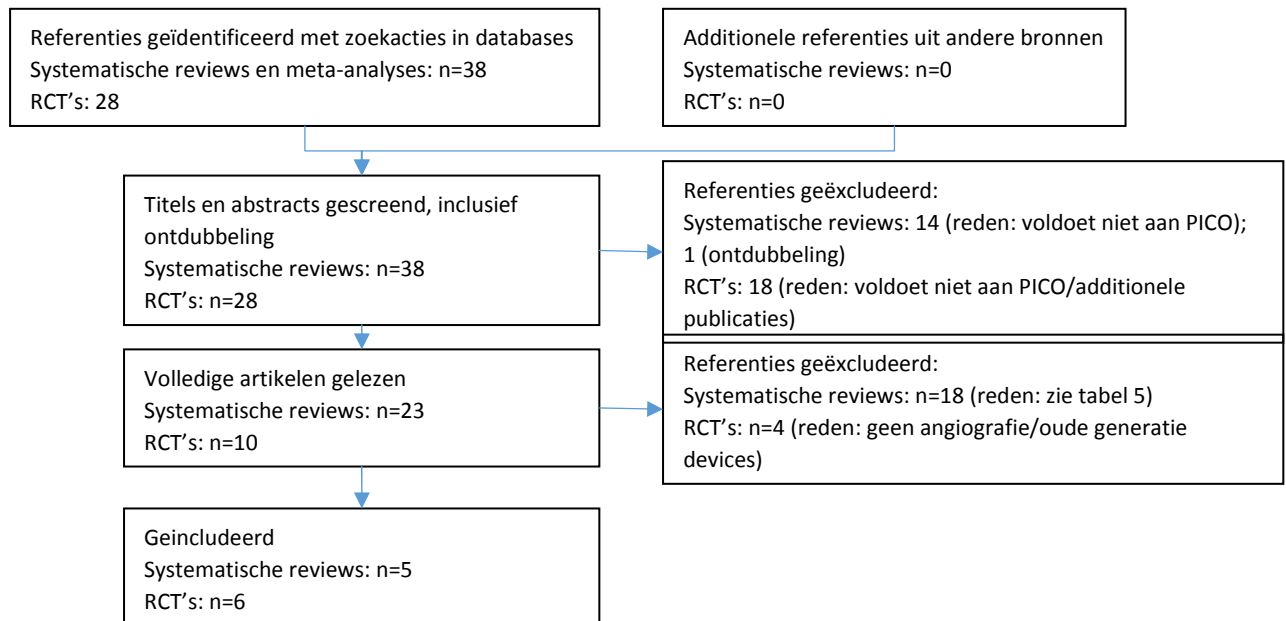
Referenties geïdentificeerd met zoekacties in databases
Systematische reviews en meta-analyses: n=38
RCT's: 28

Additionele referenties uit andere bronnen
Systematische reviews: n=0
RCT's: n=0

Titels en abstracts gescreend, inclusief ontdubbeling
Systematische reviews: n=38
RCT's: n=28

Referenties geëxcludeerd:
Systematische reviews: 14 (reden: voldoet niet aan PICO); 1 (ontdubbeling)
RCT's: 18 (reden: voldoet niet aan PICO/additionele publicaties)

Volledige artikelen gelezen
Systematische reviews: n=23
RCT's: n=10

Referenties geëxcludeerd:
Systematische reviews: n=18 (reden: zie tabel 5)
RCT's: n=4 (reden: geen angiografie/oude generatie devices)

Geincludeerd
Systematische reviews: n=5
RCT's: n=6